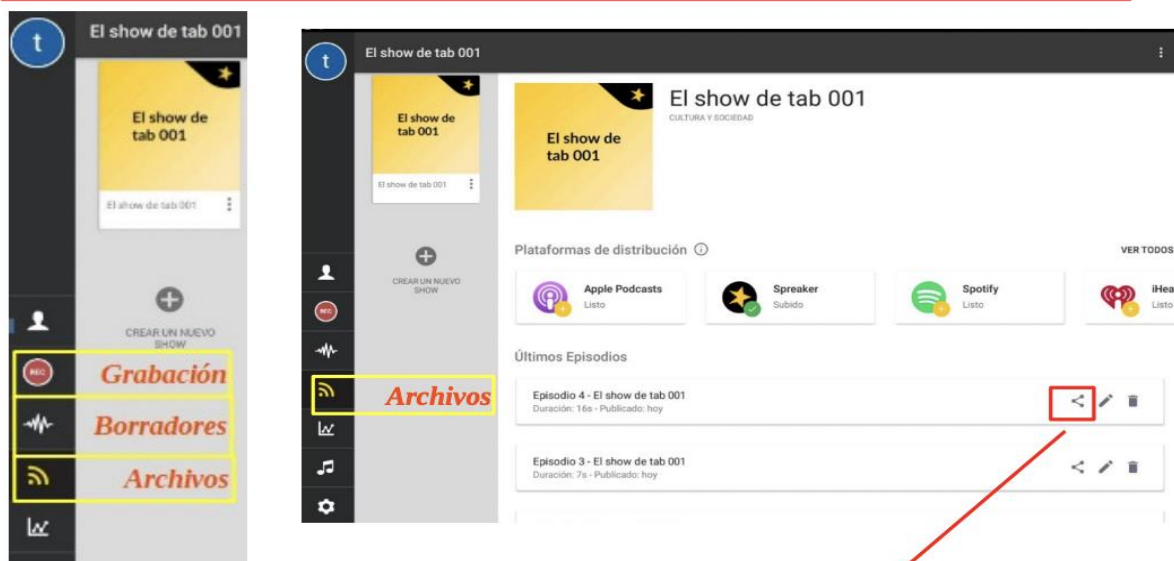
t

El show de tab 001

El show de tab 001

El show de tab 001

CREAR UN NUEVO SHOW

REC Grabación

Borradores

Archivos

t

El show de tab 001

El show de tab 001

El show de tab 001

CREAR UN NUEVO SHOW

REC

Archivos

El show de tab 001

El show de tab 001

CULTURA Y SOCIEDAD

Plataformas de distribución ⓘ

VER TODOS

Apple Podcasts
Listo

Spreaker
Subido

Spotify
Listo

iHea
Listo

Últimos Episodios

Episodio 4 - El show de tab 001
Duración: 16s - Publicado: hoy

Episodio 3 - El show de tab 001
Duración: 7s - Publicado: hoy